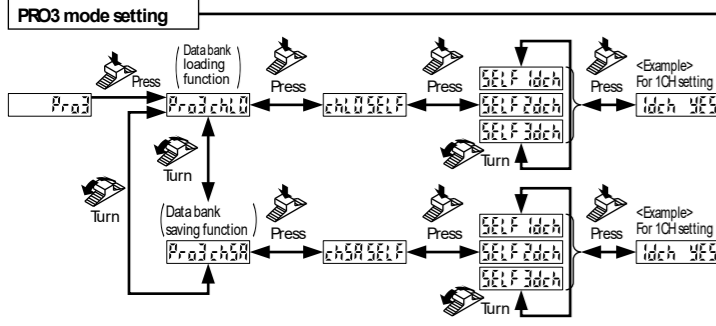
PRO3 mode setting

Press

Data bank loading function

Press

Press

Press

<Example> For 1CH setting

Pro3

Pro3 chLD

chLD SELF

SELF 1dch

SELF 2dch

SELF 3dch

1dch YES

Turn

Turn

Turn

Data bank saving function

Press

Press

Press

<Example> For 1CH setting

Pro3 chSA

chSA SELF

SELF 1dch

SELF 2dch

SELF 3dch

1dch YES

Turn